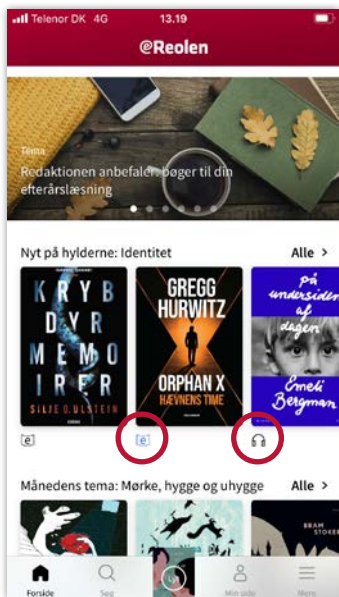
Telenor DK 4G 13.19

eReolen

Tema
Redaktionen anbefaler: bøger til din efterårslæsning

Nyt på hylderne: Identitet
Alle >

KRYB DYR MEMO IRER
SILJE O. ULSTEIN

GREGG HURWITZ
ORPHAN X
HÆVNENS TIME

på undersiden af dagen
Emeli Bergman

Månedens tema: Mørke, hygge og uhygge
Alle >

BRAM STOKER

Forside
Søg
Min side
Mere